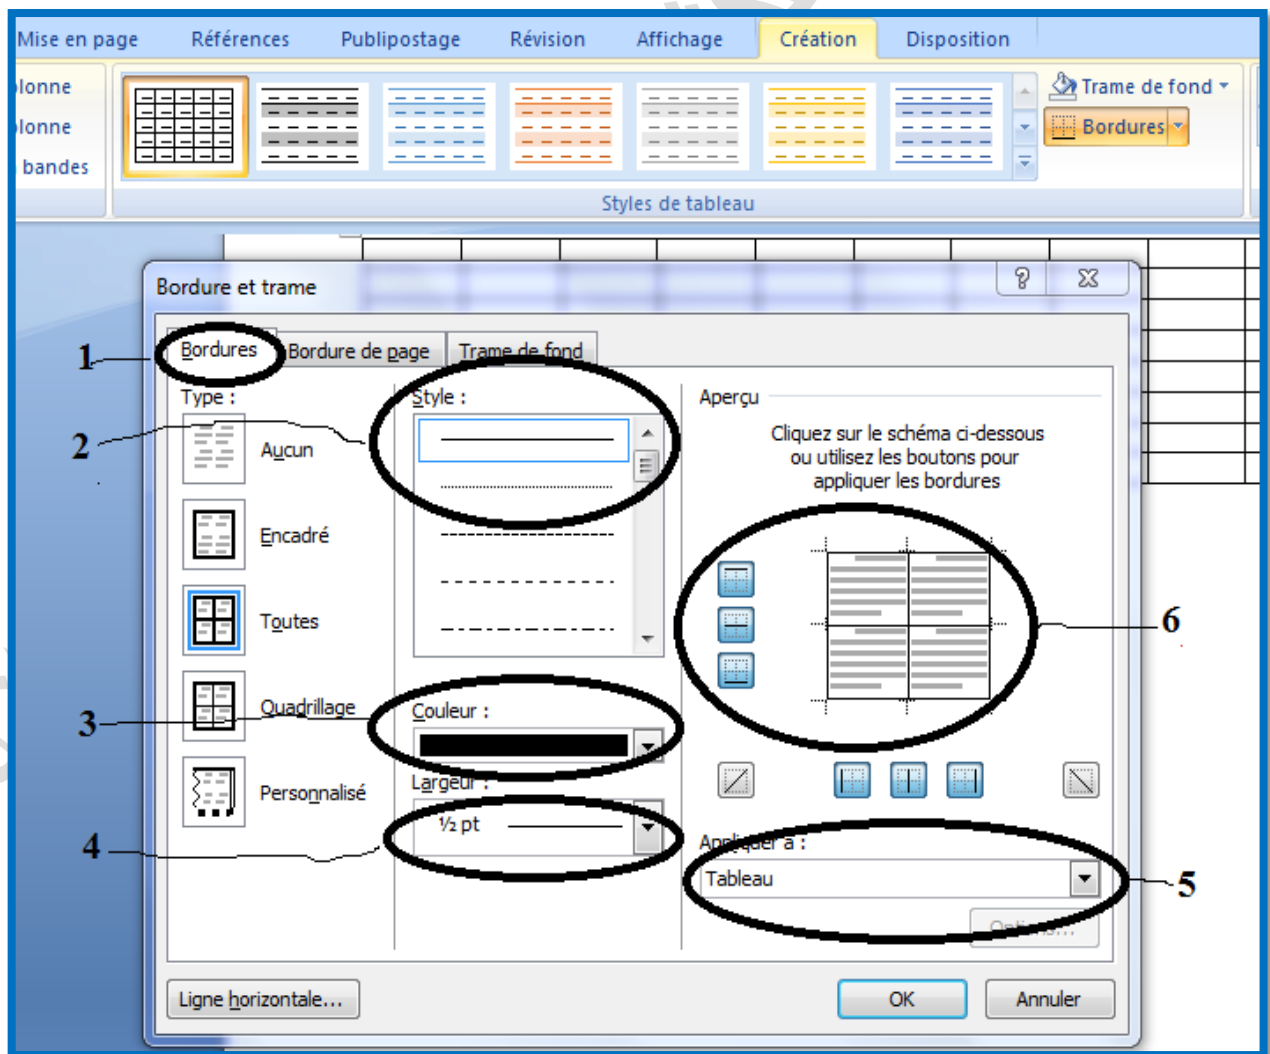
Mise en page Références Publipostage Révision Affichage Création Disposition

lonne
lonne
bandes

Trame de fond
Bordures

Styles de tableau

Bordure et trame

1 Bordures Bordure de page Trame de fond

Type :
2 Aucun
Encadré
Toutes
3 Quadrillage
Personnalisé

Style :

Couleur :

Largeur :
4 ½ pt

Aperçu
Cliquez sur le schéma ci-dessous ou utilisez les boutons pour appliquer les bordures

6

Appliquer à :
Tableau 5

Options...

Ligne horizontale...
OK
Annuler